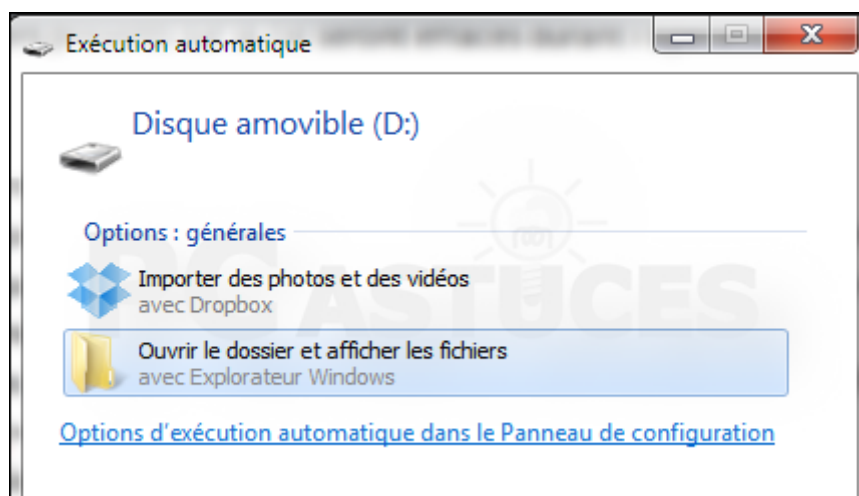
Exécution automatique

Disque amovible (D:)

Options : générales

Importer des photos et des vidéos
avec Dropbox

Ouvrir le dossier et afficher les fichiers
avec Explorateur Windows

Options d'exécution automatique dans le Panneau de configuration

PC ASTUCES